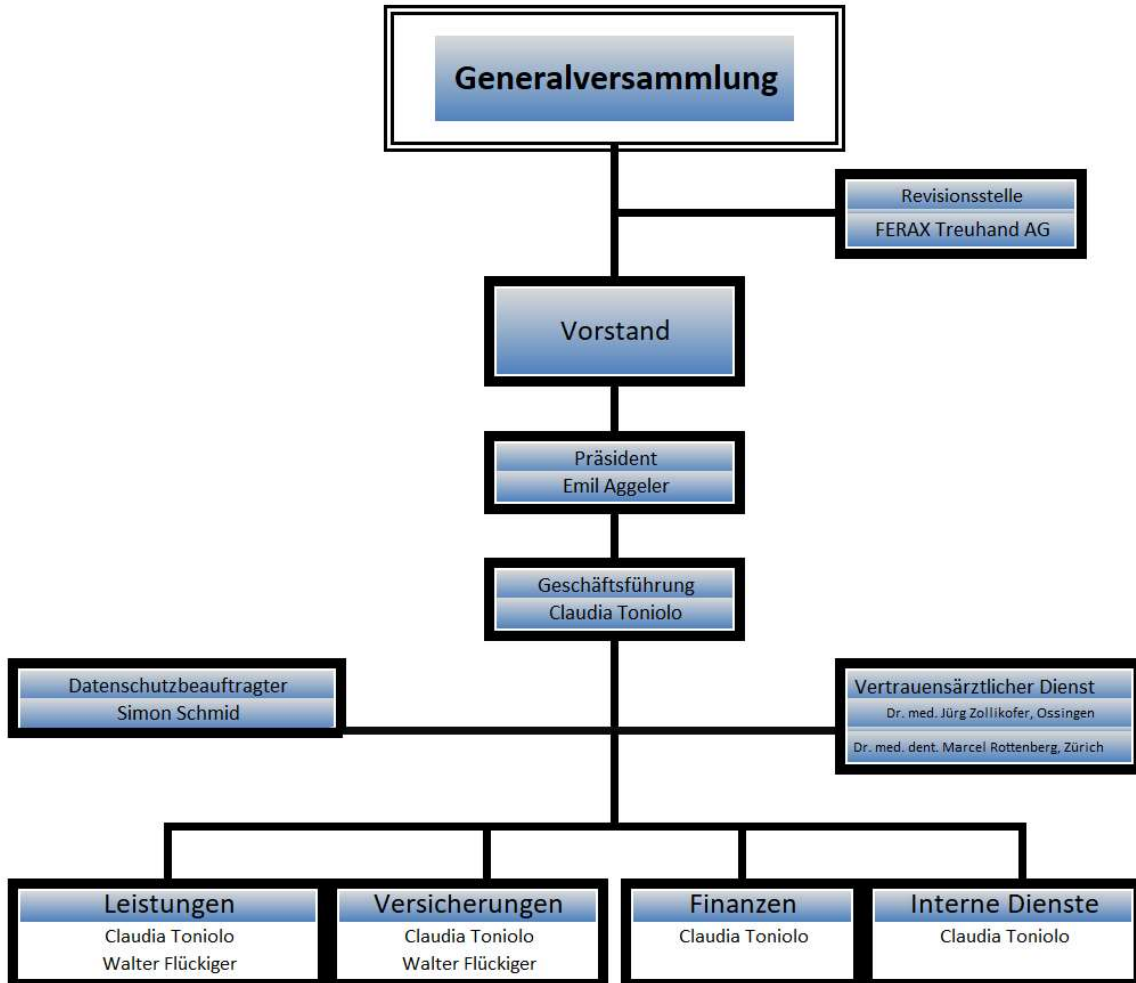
Generalversammlung

Revisionsstelle
FERAX Treuhand AG

Vorstand

Präsident
Emil Aggeler

Geschäftsführung
Claudia Toniolo

Datenschutzbeauftragter
Simon Schmid

Vertrauensärztlicher Dienst
Dr. med. Jürg Zollikofer, Ossingen
Dr. med. dent. Marcel Rottenberg, Zürich

Leistungen
Claudia Toniolo
Walter Flückiger

Versicherungen
Claudia Toniolo
Walter Flückiger

Finanzen
Claudia Toniolo

Interne Dienste
Claudia Toniolo